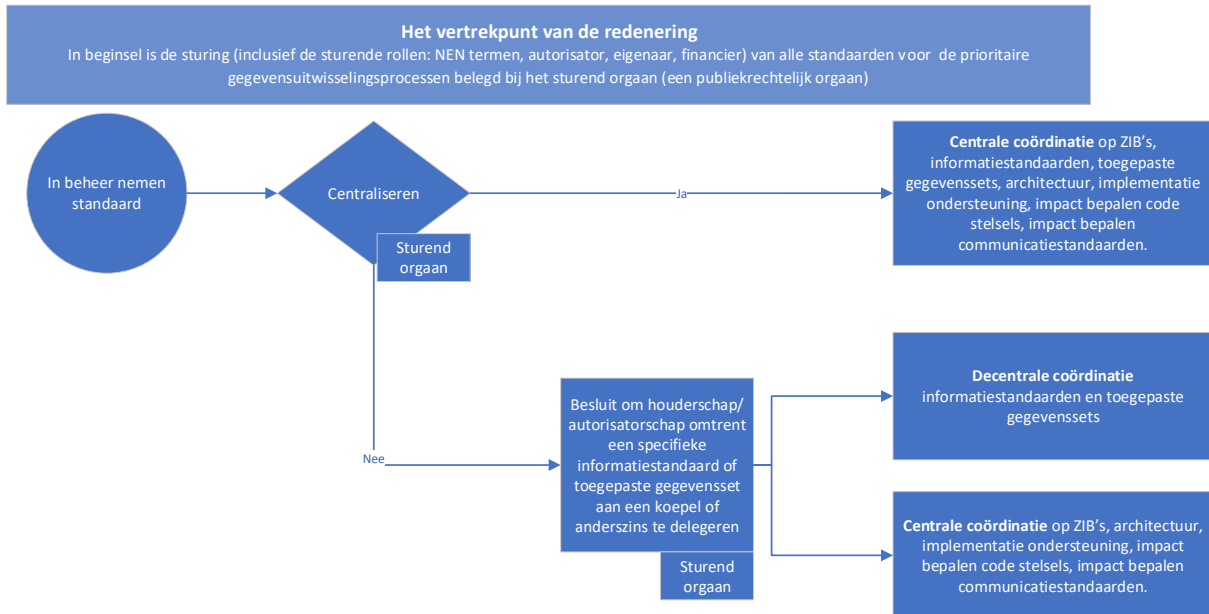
Het vertrekpunt van de redenering
In beginsel is de sturing (inclusief de sturende rollen: NEN termen, autorisator, eigenaar, financier) van alle standaarden voor de prioritaire gegevensuitwisselingsprocessen belegd bij het sturend orgaan (een publiekrechtelijk orgaan)

In beheer nemen standaard

Centraliseren

Sturend orgaan

Ja

Centrale coördinatie op ZIB's, informatiestandaarden, toegepaste gegevenssets, architectuur, implementatie ondersteuning, impact bepalen code stelsels, impact bepalen communicatiestandaarden.

Nee

Besluit om houderschap/ autorisatorschap omtrent een specifieke informatiestandaard of toegepaste gegevensset aan een koepel of anderszins te delegeren

Sturend orgaan

Decentrale coördinatie informatiestandaarden en toegepaste gegevenssets

Centrale coördinatie op ZIB's, architectuur, implementatie ondersteuning, impact bepalen code stelsels, impact bepalen communicatiestandaarden.